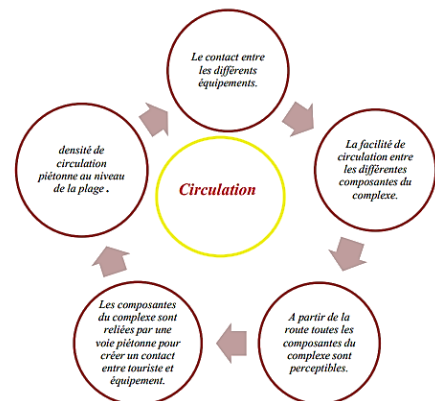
Le contact entre les différents équipements.

La facilité de circulation entre les différentes composantes du complexe.

A partir de la route toutes les composantes du complexe sont perceptibles.

Les composantes du complexe sont reliées par une voie piétonne pour créer un contact entre touriste et équipement.

densité de circulation piétonne au niveau de la plage .

Circulation